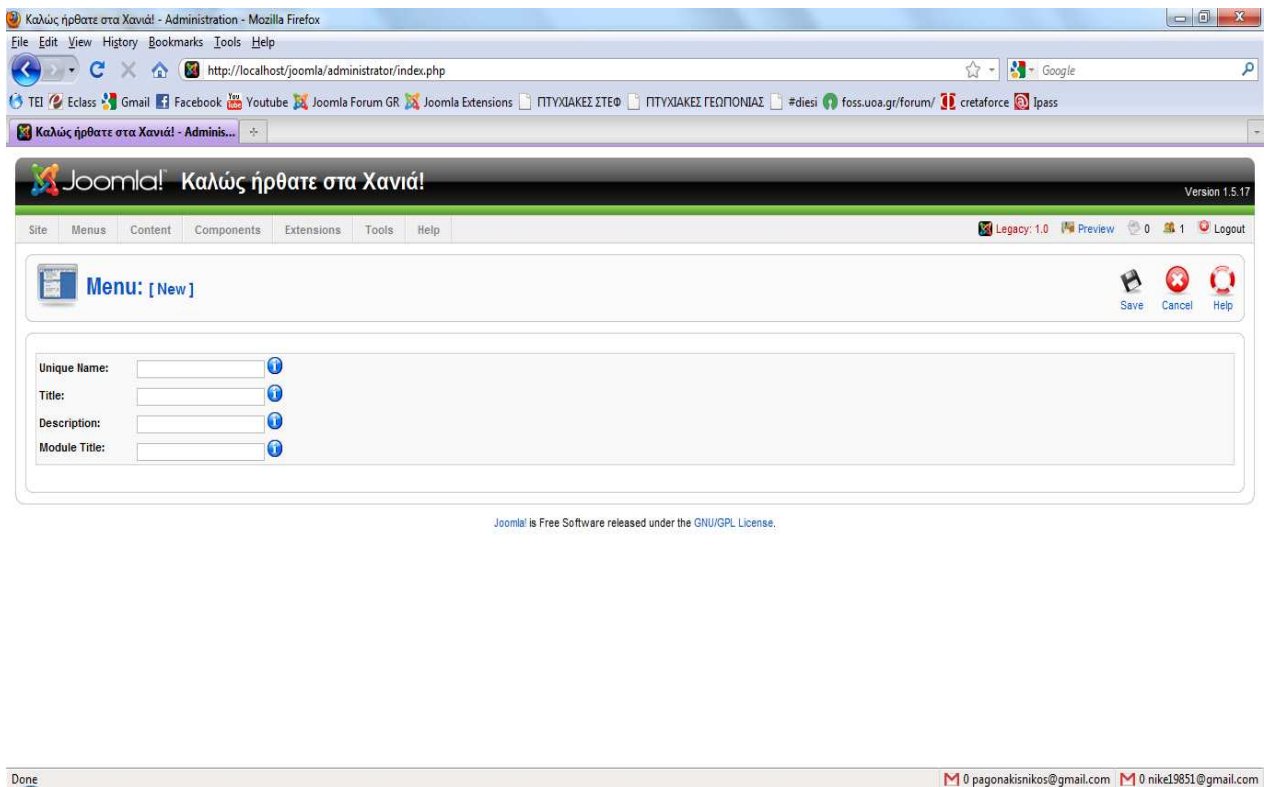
Καλώς ήρθατε στα Χανιά! - Administration - Mozilla Firefox

File Edit View History Bookmarks Tools Help

http://localhost/joomla/administrator/index.php

Google

TEI Eclass Gmail Facebook Youtube Joomla Forum GR Joomla Extensions ΠΤΥΧΙΑΚΕΣ ΣΤΕΦ ΠΤΥΧΙΑΚΕΣ ΓΕΩΠΟΝΙΑΣ #diesi foss.uoa.gr/forum/ cretaforce Ipass

Καλώς ήρθατε στα Χανιά! - Adminis...

Joomla! Καλώς ήρθατε στα Χανιά!

Version 1.5.17

Site Menus Content Components Extensions Tools Help

Legacy: 1.0 Preview 0 1 Logout

Menu: [ New ]

Save Cancel Help

Unique Name:

Title:

Description:

Module Title:

Joomla! is Free Software released under the GNU/GPL License.

Done

0 pagonakisnikos@gmail.com 0 nike19851@gmail.com